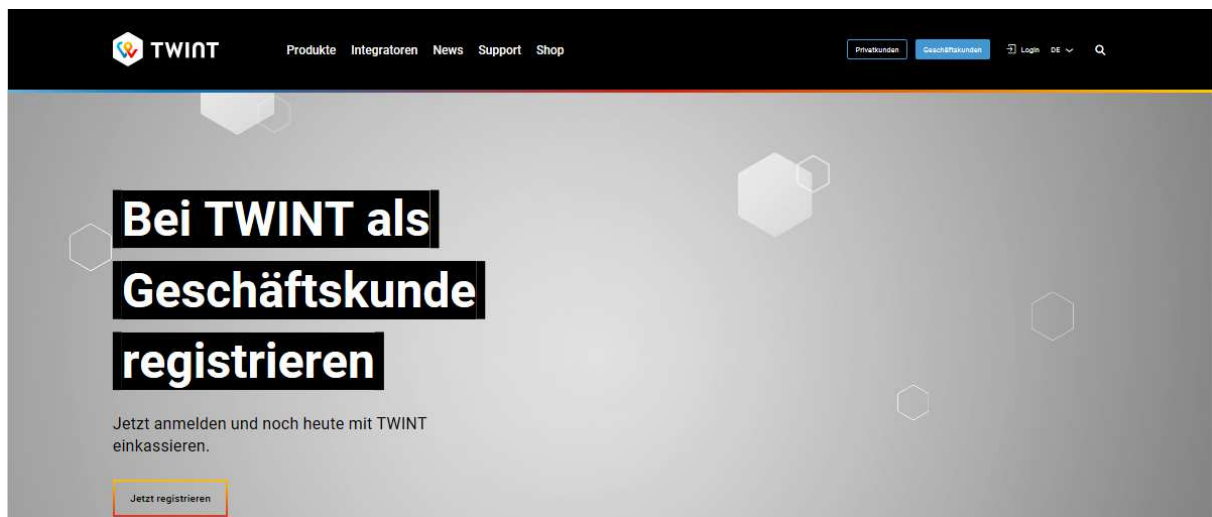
TWINT

Produkte Integratoren News Support Shop

Privatkunden Geschäftskunden Login DE

Bei TWINT als Geschäftskunde registrieren

Jetzt anmelden und noch heute mit TWINT einkassieren.

Jetzt registrieren